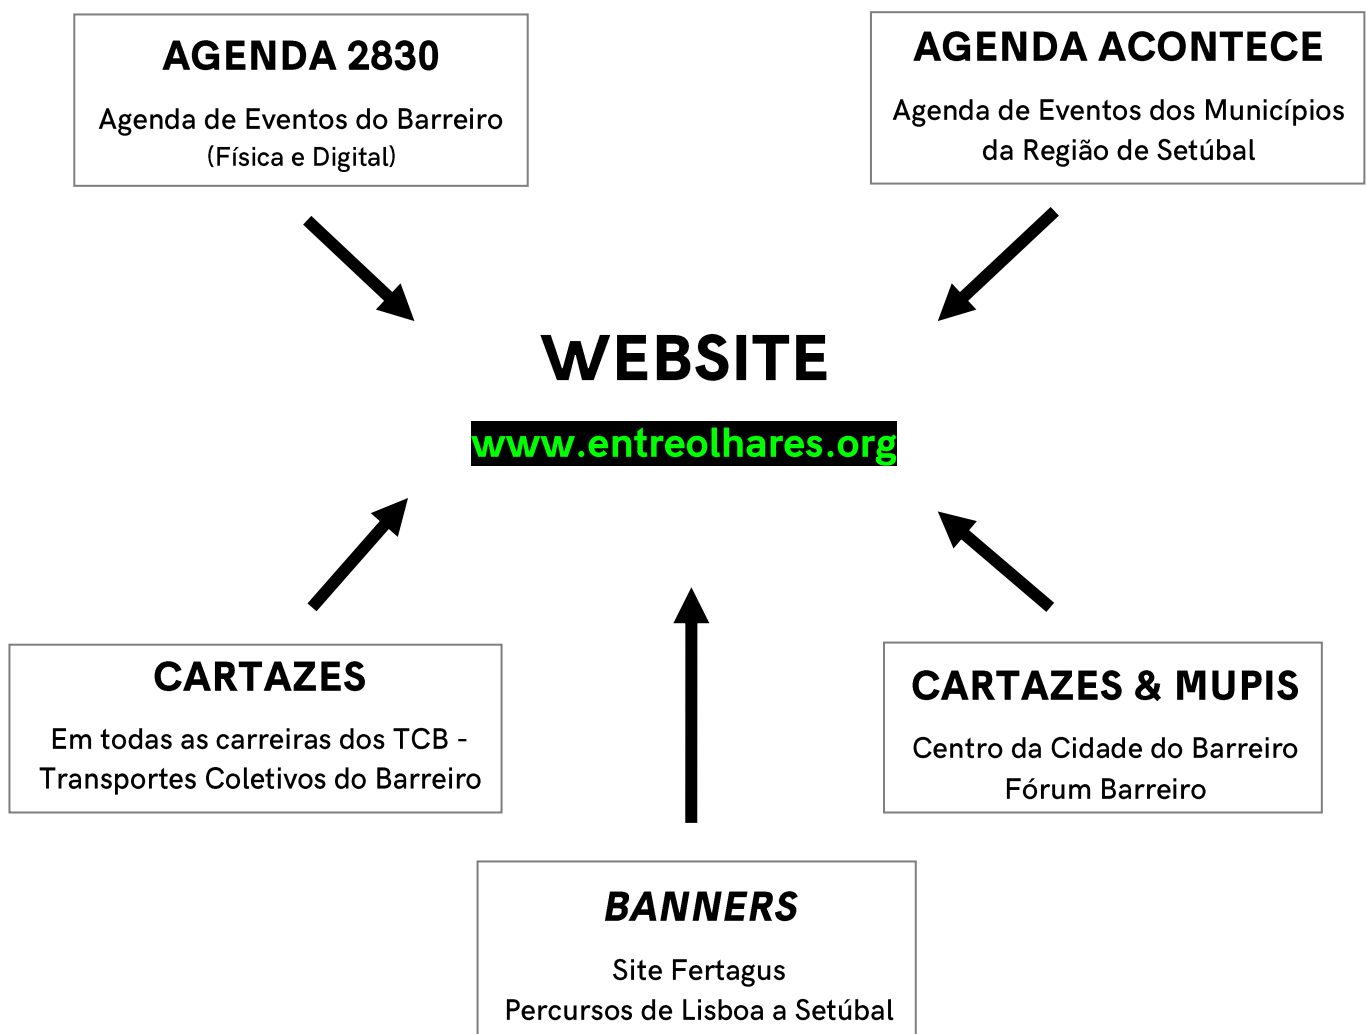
AGENDA 2830

Agenda de Eventos do Barreiro
(Física e Digital)

AGENDA ACONTECE

Agenda de Eventos dos Municípios
da Região de Setúbal

WEBSITE

www.entreolhares.org

CARTAZES

Em todas as carreiras dos TCB -
Transportes Coletivos do Barreiro

CARTAZES & MUPIS

Centro da Cidade do Barreiro
Fórum Barreiro

BANNERS

Site Fertagus
Percursos de Lisboa a Setúbal